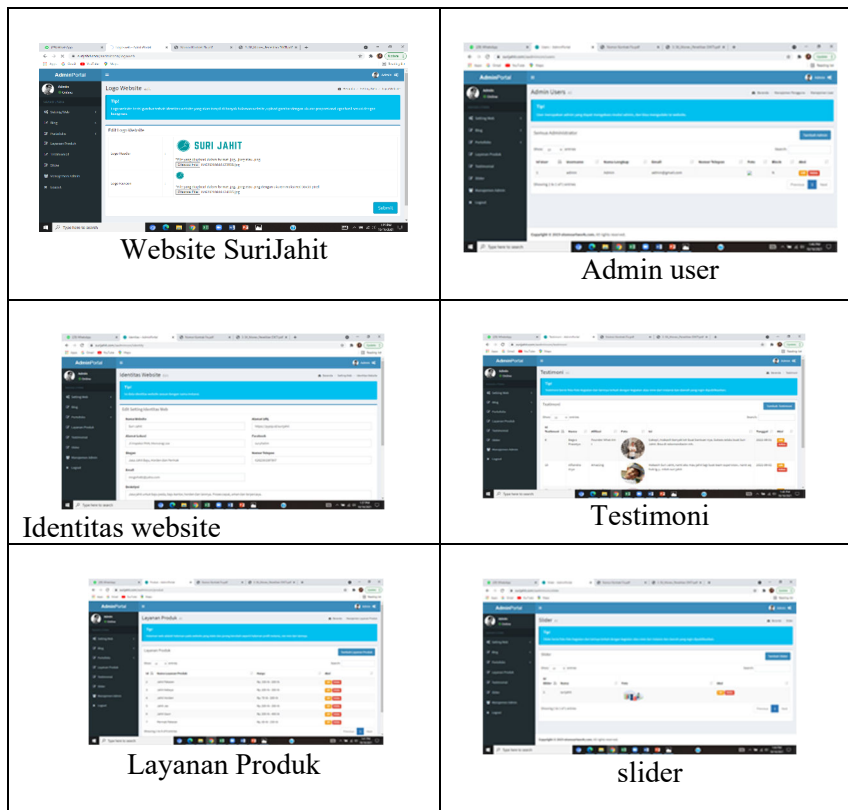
| | |
|---|---|
| AdminPortal<br>Logo Website<br>Tips<br>Edit Logo Website<br>SURI JAHIT<br>Logo Website<br>Logo Favicon<br>Submit<br>Type here to search<br>Website SuriJahit | AdminPortal<br>Admin Users<br>Tips<br>Semua Administrator<br>Tambah Admin<br>Username<br>Nama Lengkap<br>Email<br>Nomor Telepon<br>Foto<br>Blokir<br>Aksi<br>admin<br>Type here to search<br>Admin user |
| AdminPortal<br>Identitas Website<br>Tips<br>Edit Setting Identitas Web<br>Nama Website<br>Alamat Url<br>Alamat Lokasi<br>Facebook<br>Slogan<br>Nomor Telepon<br>Email<br>Deskripsi<br>Type here to search<br>Identitas website | AdminPortal<br>Testimoni<br>Tips<br>Testimonial<br>Tambah Testimoni<br>Foto<br>Isi<br>Tanggal<br>Aksi<br>Type here to search<br>Testimoni |
| AdminPortal<br>Layanan Produk<br>Tips<br>Layanan Produk<br>Tambah Layanan Produk<br>Nama Layanan Produk<br>Harga<br>Aksi<br>Type here to search<br>Layanan Produk | AdminPortal<br>Slider<br>Tips<br>Slider<br>Tambah Slider<br>Nama<br>Foto<br>Aksi<br>Type here to search<br>slider |